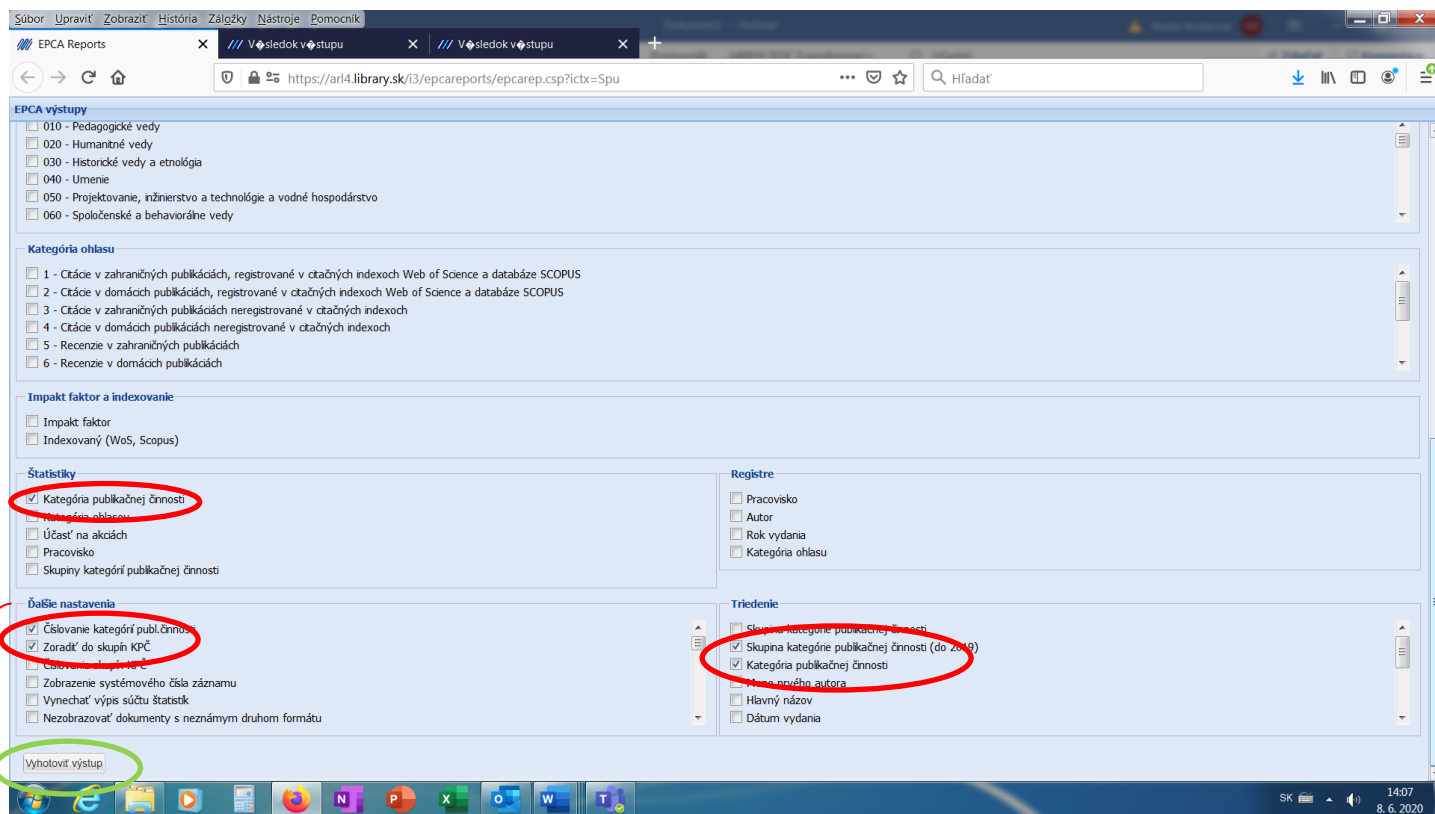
Súbor Upraviť Zobraziť História Záložky Nástroje Pomocník

EPCA Reports
V�sledok v�stupu
V�sledok v�stupu

https://arl4.library.sk/i3/epcareports/epcarep.csp?ictx=Spu
Hľadať

EPCA výstupy

010 - Pedagogické vedy
020 - Humanitné vedy
030 - Historické vedy a etnológia
040 - Umenie
050 - Projektovanie, inžinierstvo a technológie a vodné hospodárstvo
060 - Spoločenské a behaviorálne vedy

Kategória ohlasu

1 - Citácie v zahraničných publikáciách, registrované v citačných indexoch Web of Science a databáze SCOPUS
2 - Citácie v domácich publikáciách, registrované v citačných indexoch Web of Science a databáze SCOPUS
3 - Citácie v zahraničných publikáciách neregistrované v citačných indexoch
4 - Citácie v domácich publikáciách neregistrované v citačných indexoch
5 - Recenzie v zahraničných publikáciách
6 - Recenzie v domácich publikáciách

Impakt faktor a indexovanie

Impakt faktor
Indexovaný (WoS, Scopus)

Štatistiky

Kategória publikačnej činnosti
Kategória ohlasov
Účasť na akciách
Pracovisko
Skupiny kategórií publikačnej činnosti

Registre

Pracovisko
Autor
Rok vydania
Kategória ohlasu

Ďalšie nastavenia

Číslovanie kategórií publ.činnosti
Zoradiť do skupín KPČ
Číslovanie skupín KPČ
Zobrazenie systémového čísla záznamu
Vynechať výpis súčtu štatistík
Nezobrazovať dokumenty s neznámym druhom formátu

Triedenie

Skupina kategórie publikačnej činnosti
Skupina kategórie publikačnej činnosti (do 2019)
Kategória publikačnej činnosti
Meno prvého autora
Hlavný názov
Dátum vydania

Vyhotoviť výstup

SK
14:07
8. 6. 2020